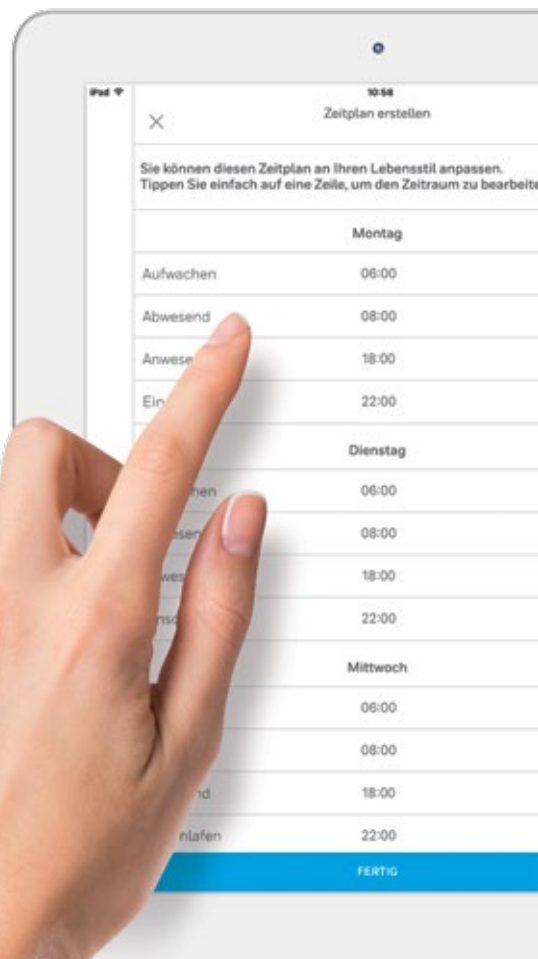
iPad

10:58

Zeitplan erstellen

Sie können diesen Zeitplan an Ihren Lebensstil anpassen. Tippen Sie einfach auf eine Zeile, um den Zeitraum zu bearbeite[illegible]

Montag

| | |
|---|---|
| Aufwachen | 06:00 |
| Abwesend | 08:00 |
| Anwese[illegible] | 18:00 |
| Ein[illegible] | 22:00 |

Dienstag

| | |
|---|---|
| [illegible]hen | 06:00 |
| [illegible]sen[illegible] | 08:00 |
| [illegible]wes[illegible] | 18:00 |
| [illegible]nsc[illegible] | 22:00 |

Mittwoch

| | |
|---|---|
| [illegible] | 06:00 |
| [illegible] | 08:00 |
| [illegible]nd | 18:00 |
| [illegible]nlafen | 22:00 |

FERTIG